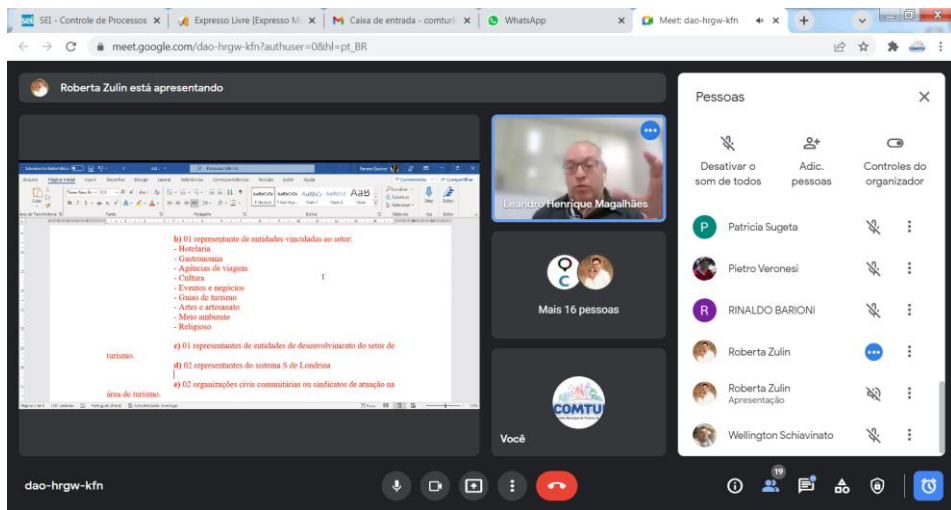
SEI - Controle de Processos ×
Expresso Livre [Expresso M ×
Caixa de entrada - comtur ×
WhatsApp ×
Meet: dao-hrgw-kfn ×
meet.google.com/dao-hrgw-kfn?authuser=0&hl=pt_BR

Roberta Zulin está apresentando

b) 01 representante de entidades vinculadas ao setor:
- Hotelaria
- Gastronomia
- Agências de viagem
- Cultura
- Eventos e negócios
- Guias de turismo
- Artes e artesanato
- Meio ambiente
- Religioso

c) 01 representantes de entidades de desenvolvimento do setor de turismo.

d) 02 representantes do sistema S de Londrina

e) 02 organizações civis comunitárias ou sindicatos de atuação na área de turismo.

Leandro Henrique Magalhães

Mais 16 pessoas

COMTUR

Você

Pessoas

Desativar o som de todos
Adic. pessoas
Controles do organizador

Patricia Sugeta
Pietro Veronesi
RINALDO BARIONI
Roberta Zulin
Roberta Zulin
Apresentação
Wellington Schiavinato

dao-hrgw-kfn

19